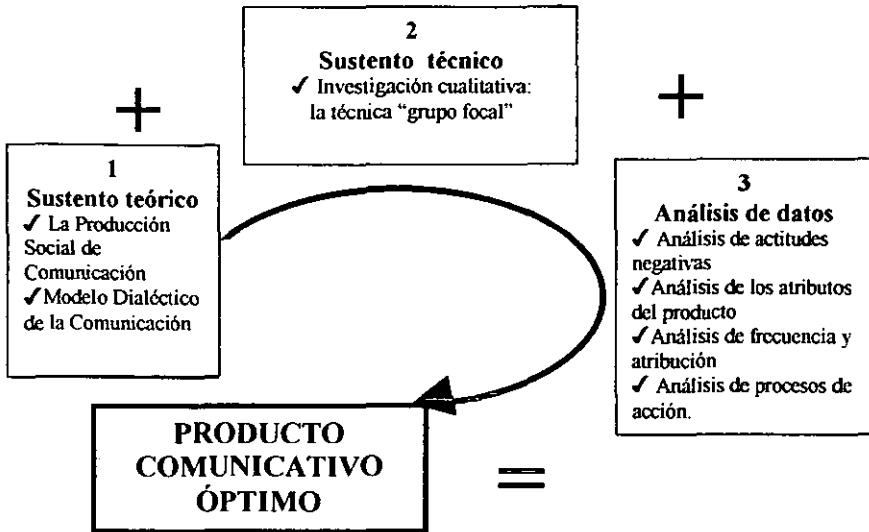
2
**Sustento técnico**
✓ Investigación cualitativa: la técnica "grupo focal"

+

+

1
**Sustento teórico**
✓ La Producción Social de Comunicación
✓ Modelo Dialéctico de la Comunicación

3
**Análisis de datos**
✓ Análisis de actitudes negativas
✓ Análisis de los atributos del producto
✓ Análisis de frecuencia y atribución
✓ Análisis de procesos de acción.

**PRODUCTO COMUNICATIVO ÓPTIMO**

=